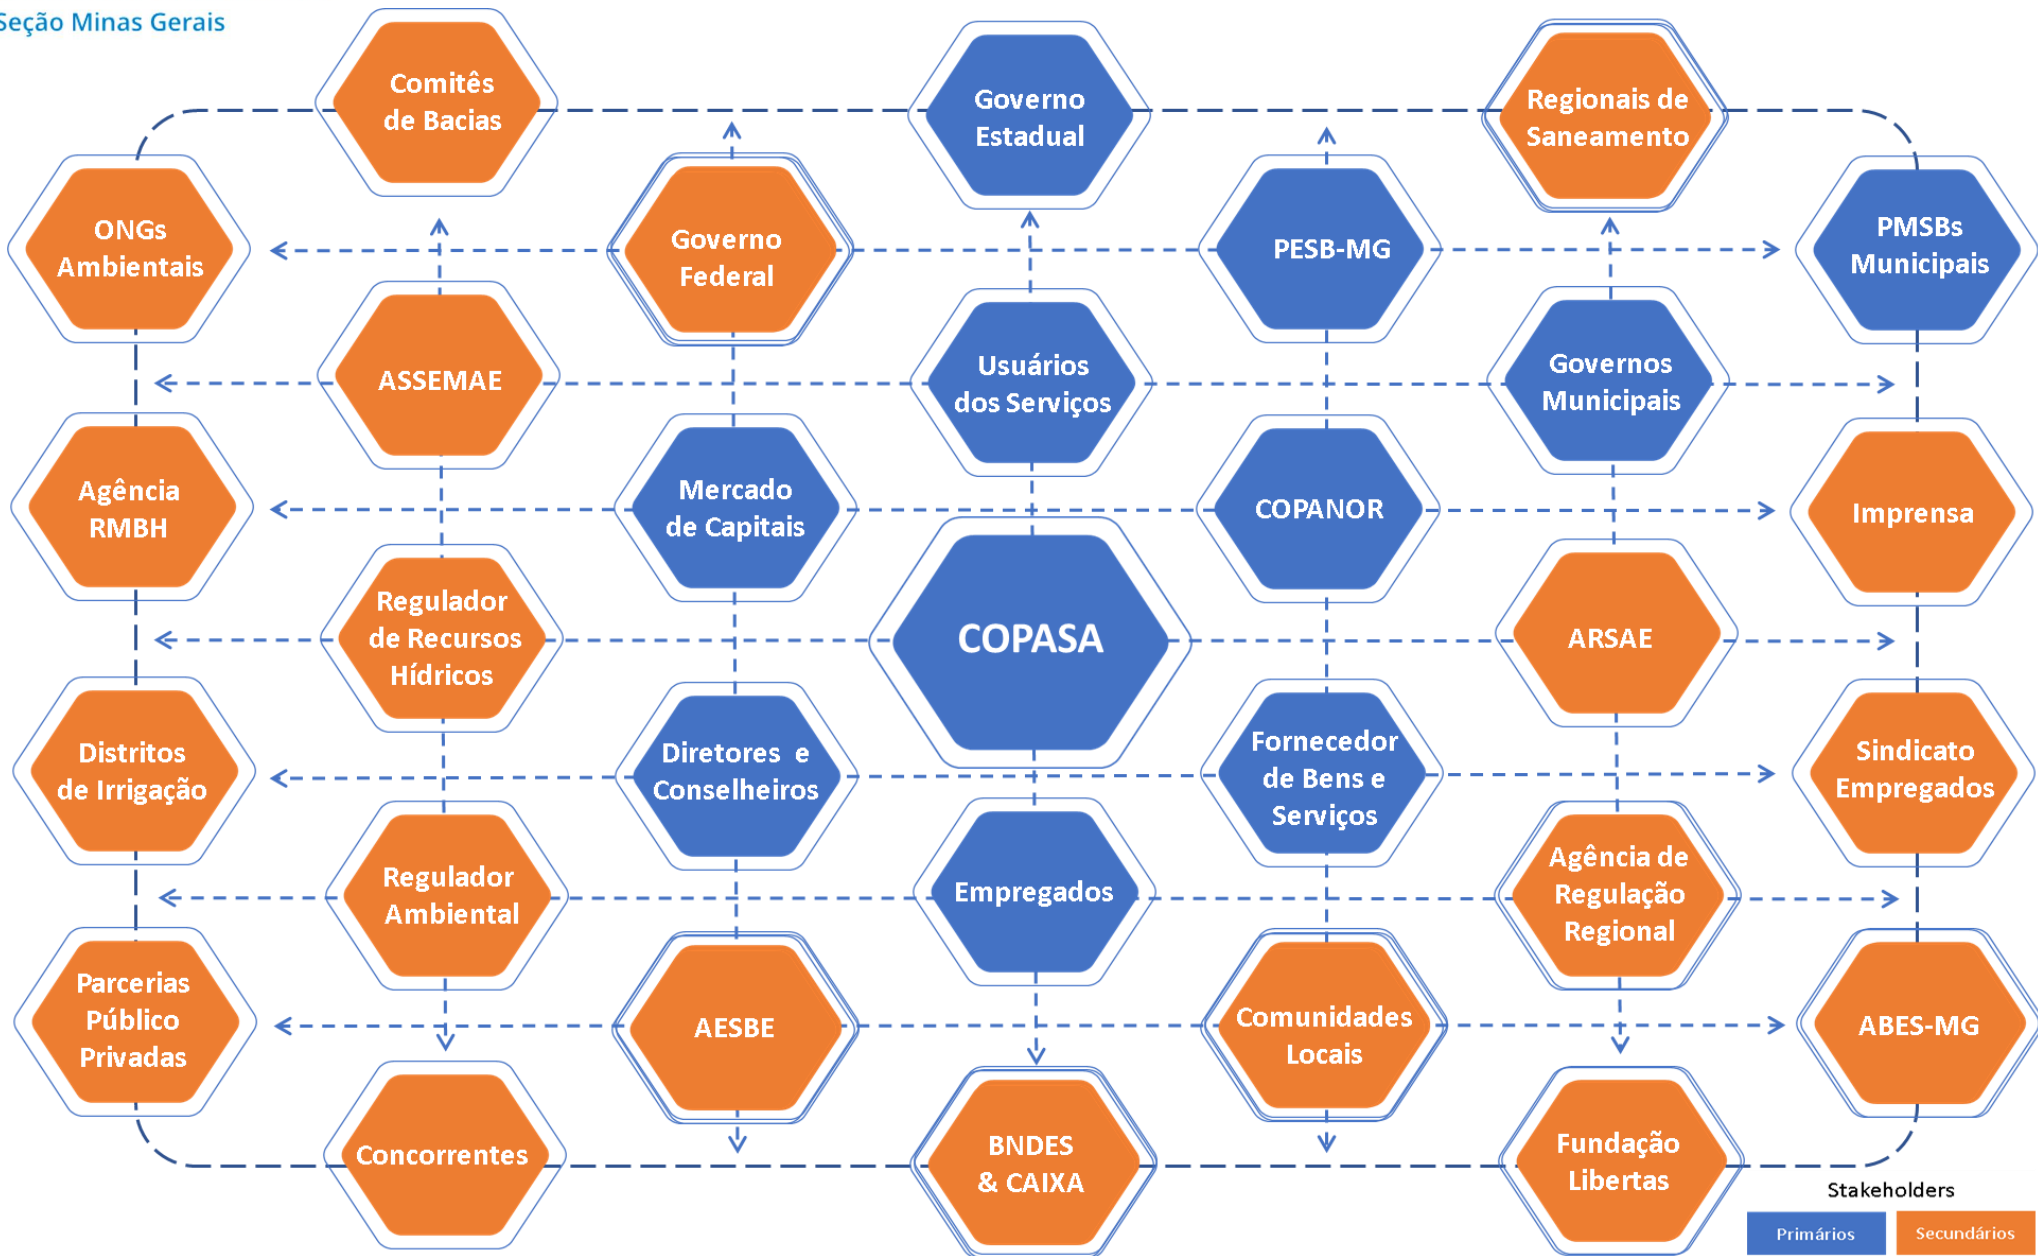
Seção Minas Gerais

Comitês de Bacias

Governo Estadual

Regionais de Saneamento

ONGs Ambientais

Governo Federal

PESB-MG

PMSBs Municipais

ASSEMAE

Usuários dos Serviços

Governos Municipais

Agência RMBH

Mercado de Capitais

COPANOR

Imprensa

Regulador de Recursos Hídricos

COPASA

ARSAE

Distritos de Irrigação

Diretores e Conselheiros

Fornecedor de Bens e Serviços

Sindicato Empregados

Regulador Ambiental

Empregados

Agência de Regulação Regional

Parcerias Público Privadas

AESBE

Comunidades Locais

ABES-MG

Concorrentes

BNDES & CAIXA

Fundação Libertas

Stakeholders

Primários

Secundários